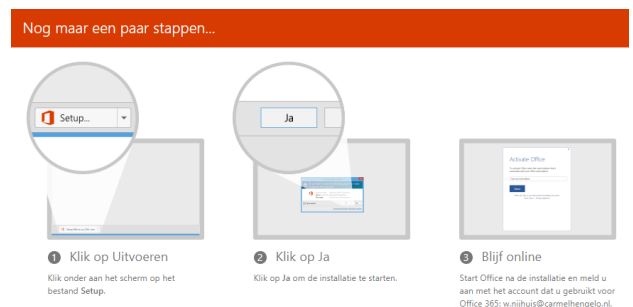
Nog maar een paar stappen...

Setup...

Ja

Activate Office

1 Klik op Uitvoeren

Klik onder aan het scherm op het bestand Setup.

2 Klik op Ja

Klik op Ja om de installatie te starten.

3 Blijf online

Start Office na de installatie en meld u aan met het account dat u gebruikt voor Office 365: w.nijhuis@carmelhengelo.nl.